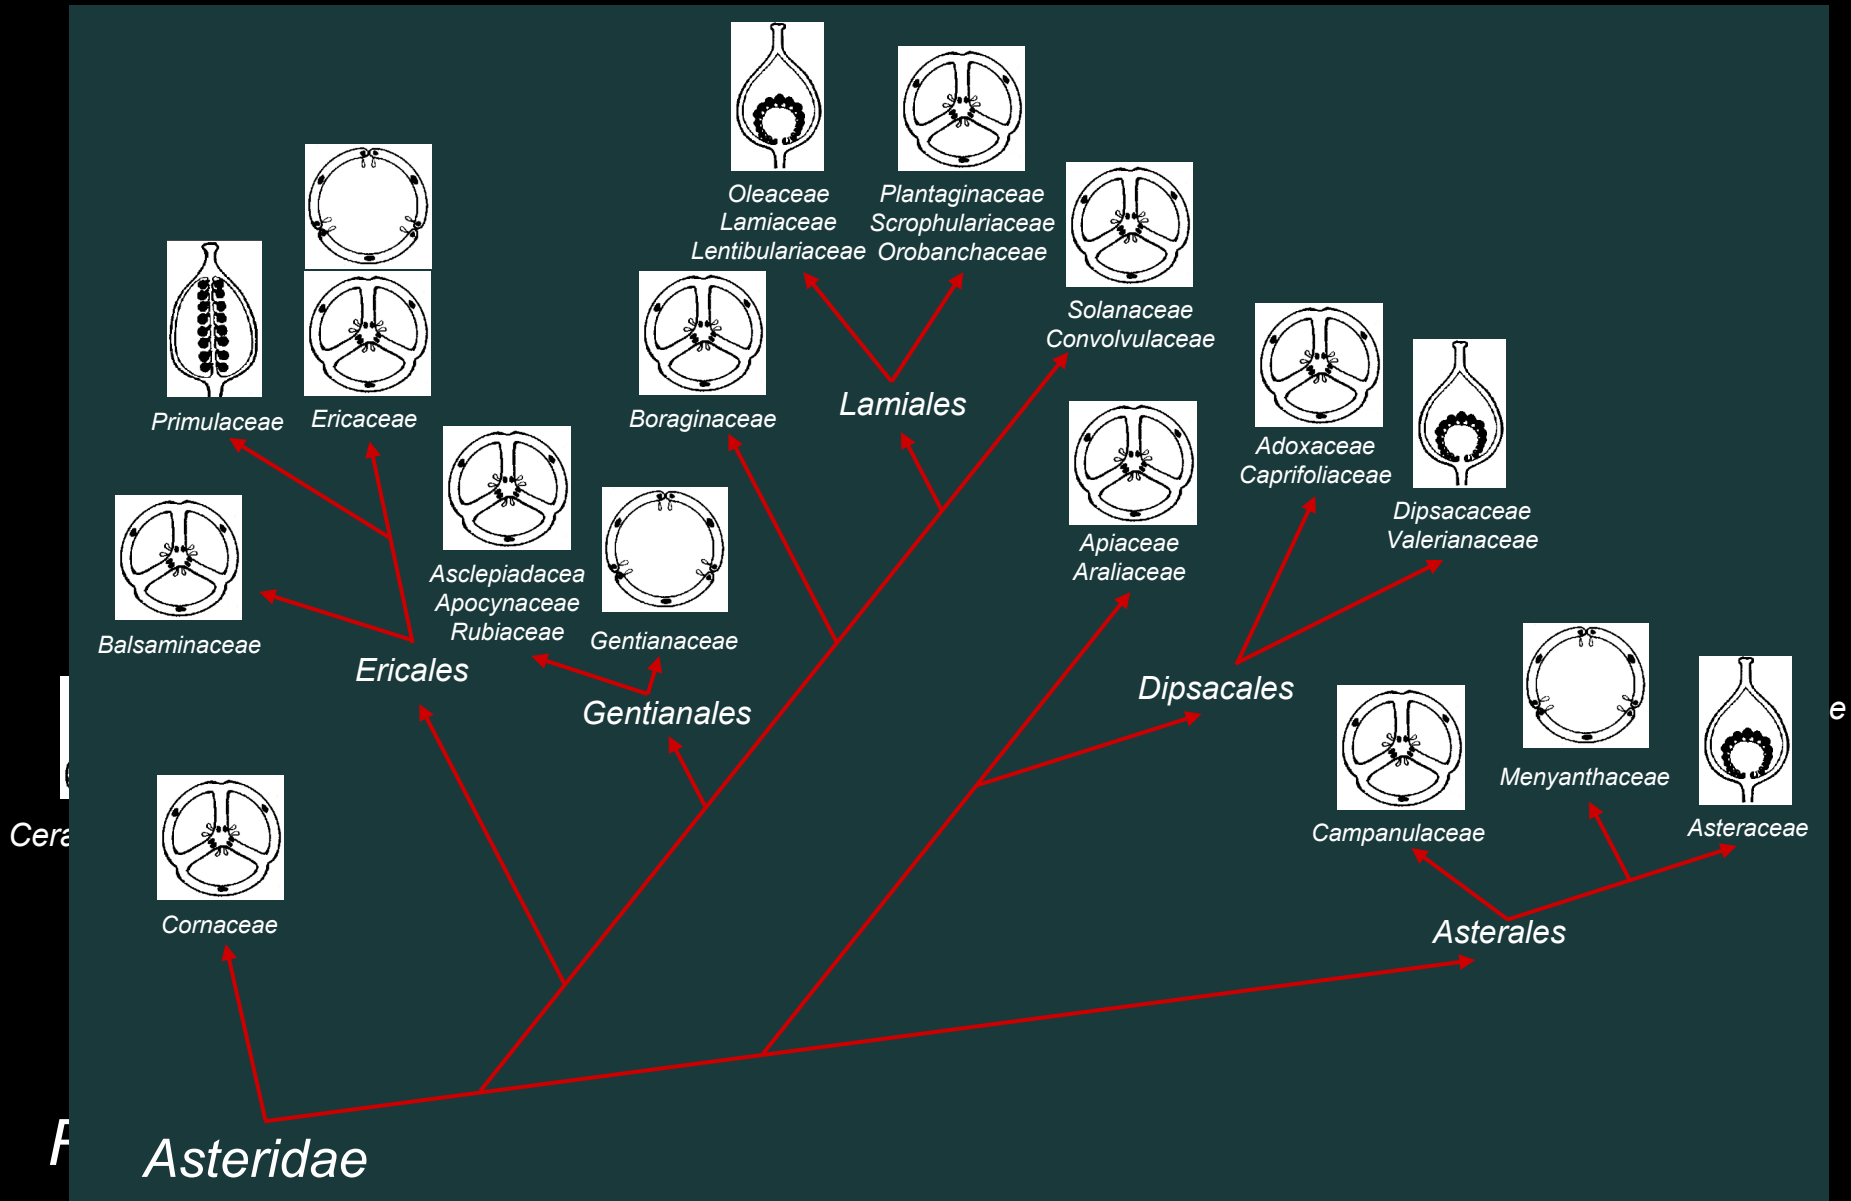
Oleaceae
Lamiaceae
Lentibulariaceae

Plantaginaceae
Scrophulariaceae
Orobanchaceae

Solanaceae
Convolvulaceae

Primulaceae

Ericaceae

Boraginaceae

Lamiales

Adoxaceae
Caprifoliaceae

Dipsacaceae
Valerianaceae

Balsaminaceae

Asclepiadacea
Apocynaceae
Rubiaceae

Gentianaceae

Apiaceae
Araliaceae

Ericales

Gentianales

Dipsacales

e

Menyanthaceae

Cera

Campanulaceae

Asteraceae

Cornaceae

Asterales

F

Asteridae